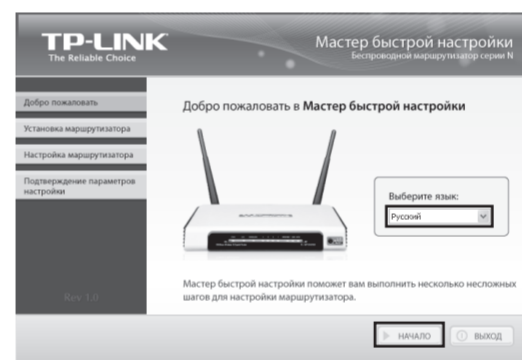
TP-LINK
The Reliable Choice

Мастер быстрой настройки
Беспроводной маршрутизатор серии N

Добро пожаловать
Установка маршрутизатора
Настройка маршрутизатора
Подтверждение параметров настройки

Rev 1.0

Добро пожаловать в Мастер быстрой настройки

Выберите язык:
Русский

Мастер быстрой настройки поможет вам выполнить несколько несложных шагов для настройки маршрутизатора.

НАЧАЛО
ВЫХОД